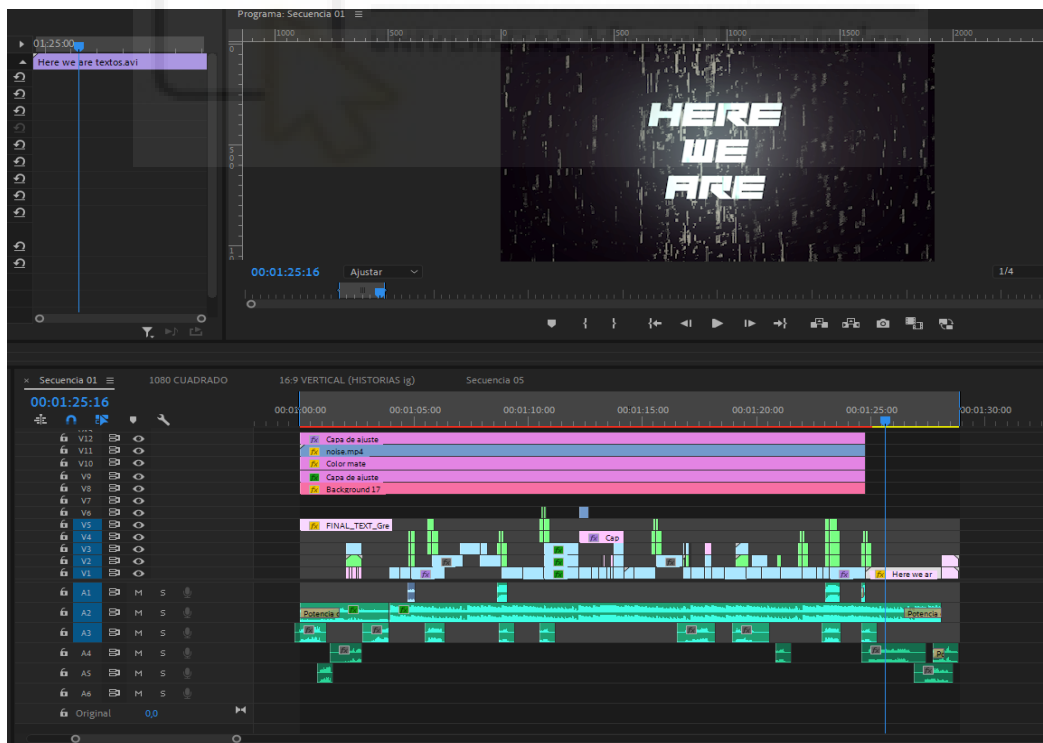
01:25:00
Here we are textos.avi

Programa: Secuencia 01 ≡
1000 500 0 500 1000 1500 2000

HERE
WE
ARE

00:01:25:16
Ajustar
1/4

× Secuencia 01 ≡
1080 CUADRADO
16:9 VERTICAL (HISTORIAS ig)
Secuencia 05

00:01:25:16
00:01:00:00
00:01:05:00
00:01:10:00
00:01:15:00
00:01:20:00
00:01:25:00
00:01:30:00

V12
V11
V10
V9
V8
V7
V6
V5
V4
V3
V2
V1
A1
A2
A3
A4
A5
A6
Original 0,0

Capa de ajuste
noise.mp4
Color mate
Capa de ajuste
Background 17
FINAL_TEXT_Gre
Cap
Here we ar
Potencia
Potencia